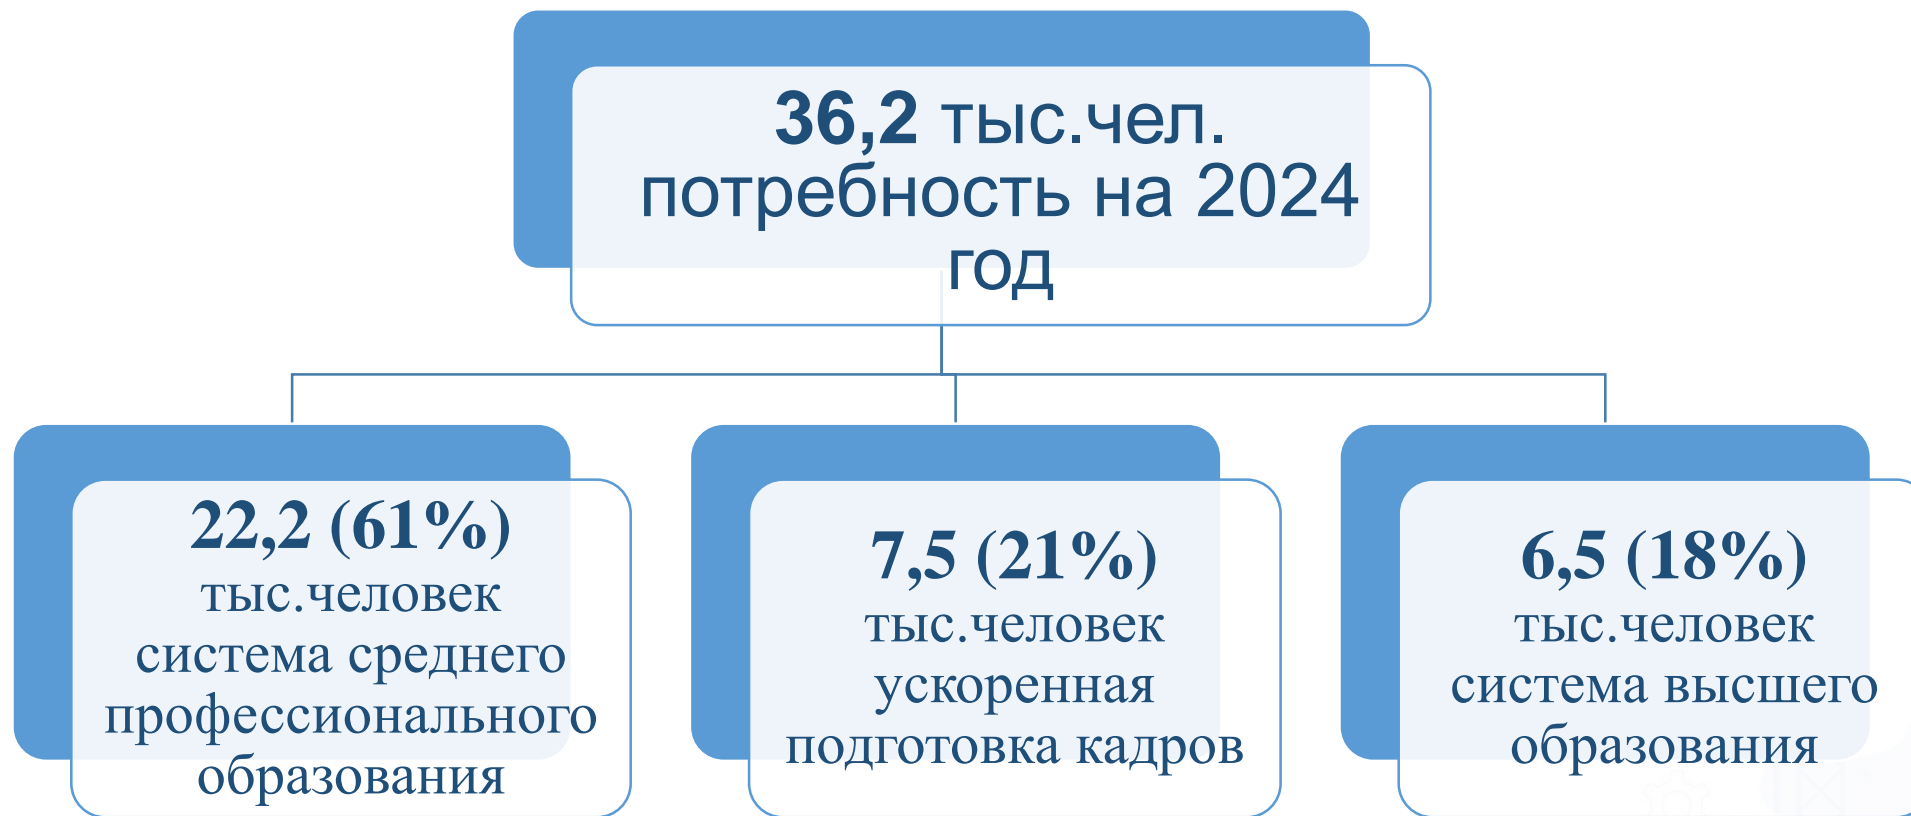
36,2 тыс.чел. потребность на 2024 год

22,2 (61%) тыс.человек система среднего профессионального образования

7,5 (21%) тыс.человек ускоренная подготовка кадров

6,5 (18%) тыс.человек система высшего образования